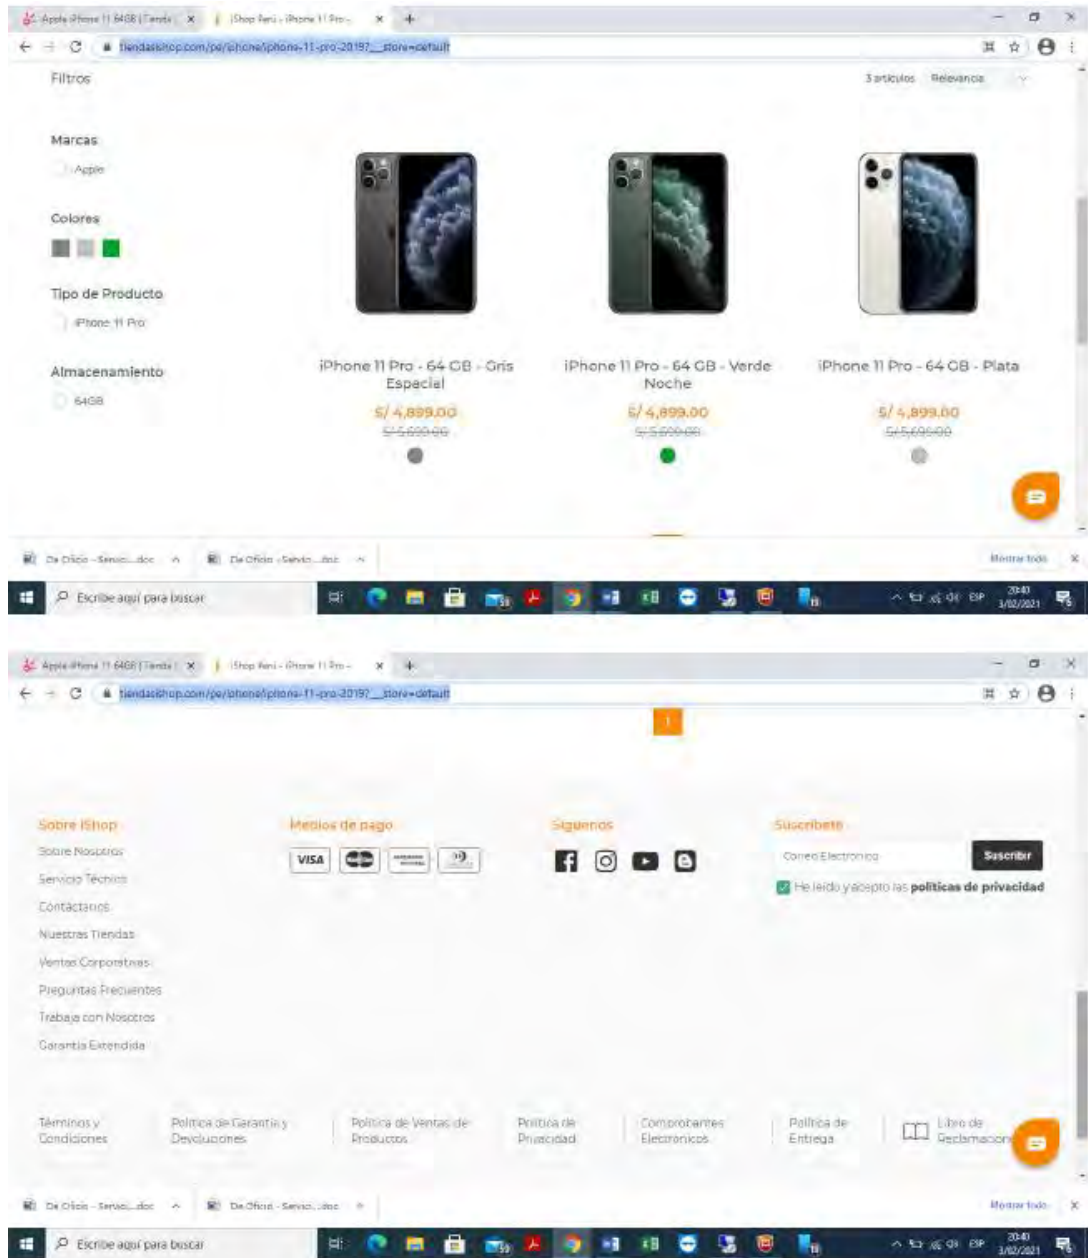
Apple iPhone 11 64GB | Tienda | × iShop Perú - iPhone 11 Pro - × +

tiendasishop.com/pe/iphone/iphone-11-pro-2019?__store=default

Filtros

3 artículos Relevancia

Marcas

Apple

Colores

Tipo de Producto

iPhone 11 Pro

Almacenamiento

64GB

iPhone 11 Pro - 64 GB - Gris Espacial

S/ 4,899.00

S/ 5,699.00

iPhone 11 Pro - 64 GB - Verde Noche

S/ 4,899.00

S/ 5,699.00

iPhone 11 Pro - 64 GB - Plata

S/ 4,899.00

S/ 5,699.00

De Oficio - Servic....doc De Oficio - Servic....doc Mostrar todo

Escribe aquí para buscar

20:40 3/02/2021

Apple iPhone 11 64GB | Tienda | × iShop Perú - iPhone 11 Pro - × +

tiendasishop.com/pe/iphone/iphone-11-pro-2019?__store=default

1

Sobre iShop

Sobre Nosotros

Servicio Técnico

Contáctanos

Nuestras Tiendas

Ventas Corporativas

Preguntas Frecuentes

Trabaja con Nosotros

Garantía Extendida

Medios de pago

VISA

Síguenos

Suscríbete

Correo Electrónico

Suscribir

He leído y acepto las políticas de privacidad

Términos y Condiciones

Política de Garantía y Devoluciones

Política de Ventas de Productos

Política de Privacidad

Comprobantes Electrónicos

Política de Entrega

Libro de Reclamaciones

De Oficio - Servic....doc De Oficio - Servic....doc Mostrar todo

Escribe aquí para buscar

20:40 3/02/2021